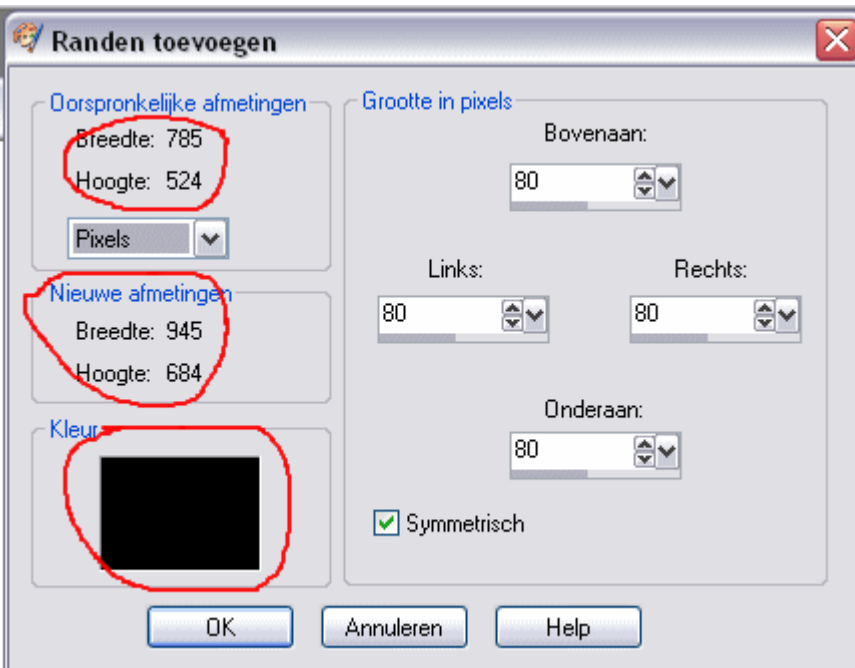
Randen toevoegen

Oorspronkelijke afmetingen
Breedte: 785
Hoogte: 524
Pixels

Nieuwe afmetingen
Breedte: 945
Hoogte: 684

Kleur

Grootte in pixels
Bovenaan:
80
Links:
80
Rechts:
80
Onderaan:
80
Symmetrisch

OK
Annuleren
Help